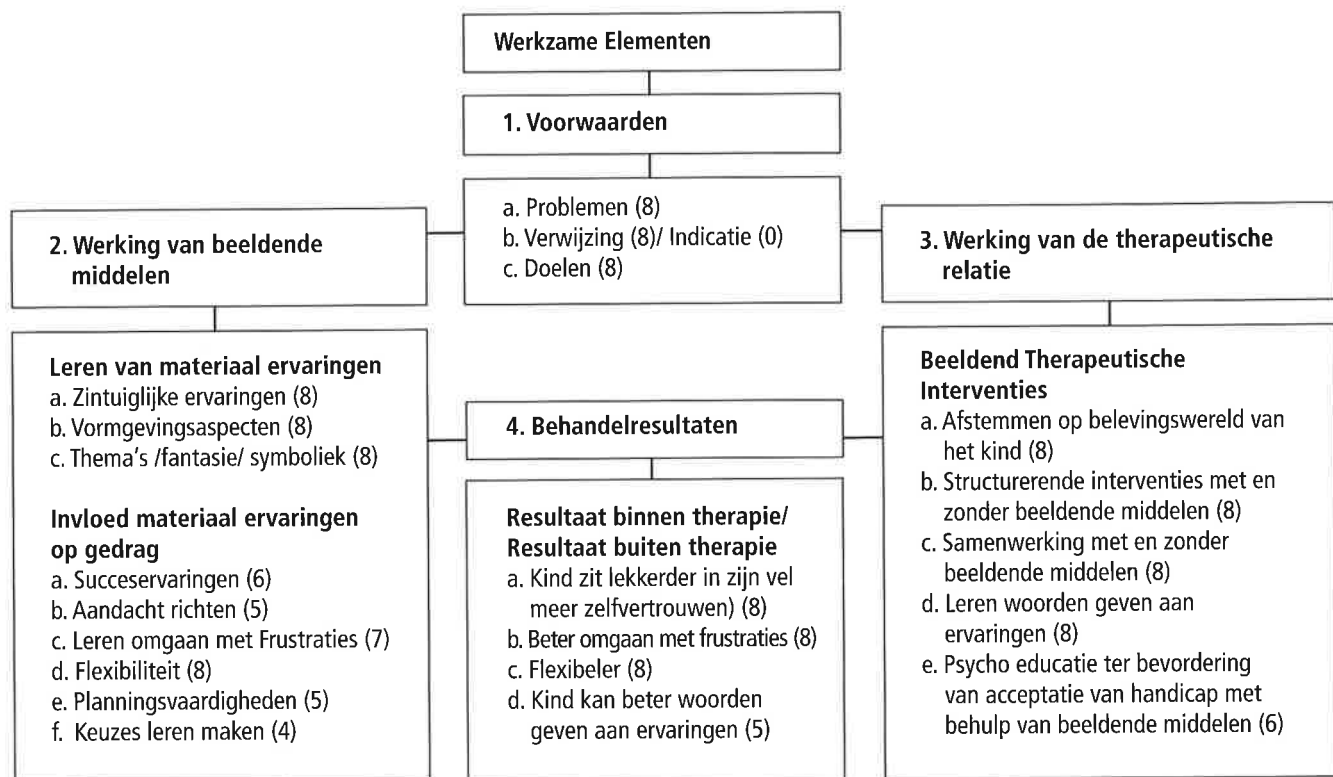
Werkzame Elementen

1. Voorwaarden

a. Problemen (8)
b. Verwijzing (8)/ Indicatie (0)
c. Doelen (8)

2. Werking van beeldende middelen

3. Werking van de therapeutische relatie

Leren van materiaal ervaringen
a. Zintuiglijke ervaringen (8)
b. Vormgevingsaspecten (8)
c. Thema's /fantasie/ symboliek (8)

Invloed materiaal ervaringen op gedrag
a. Succeservaringen (6)
b. Aandacht richten (5)
c. Leren omgaan met Frustraties (7)
d. Flexibiliteit (8)
e. Planningsvaardigheden (5)
f. Keuzes leren maken (4)

4. Behandelresultaten

Resultaat binnen therapie/ Resultaat buiten therapie
a. Kind zit lekkerder in zijn vel meer zelfvertrouwen) (8)
b. Beter omgaan met frustraties (8)
c. Flexibeler (8)
d. Kind kan beter woorden geven aan ervaringen (5)

Beeldend Therapeutische Interventies
a. Afstemmen op belevingswereld van het kind (8)
b. Structurerende interventies met en zonder beeldende middelen (8)
c. Samenwerking met en zonder beeldende middelen (8)
d. Leren woorden geven aan ervaringen (8)
e. Psycho educatie ter bevordering van acceptatie van handicap met behulp van beeldende middelen (6)